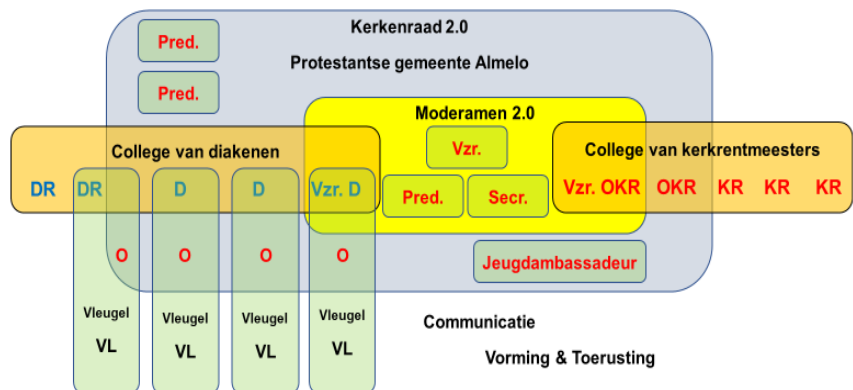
Kerkenraad 2.0

Protestantse gemeente Almelo

Pred.

Pred.

Moderamen 2.0

Vzr.

Pred.

Secr.

College van diakenen

DR DR D D Vzr. D

O O O O

College van kerkrentmeesters

Vzr. OKR OKR KR KR KR

Jeugdambassadeur

Vleugel VL

Vleugel VL

Vleugel VL

Vleugel VL

Communicatie

Vorming & Toerusting